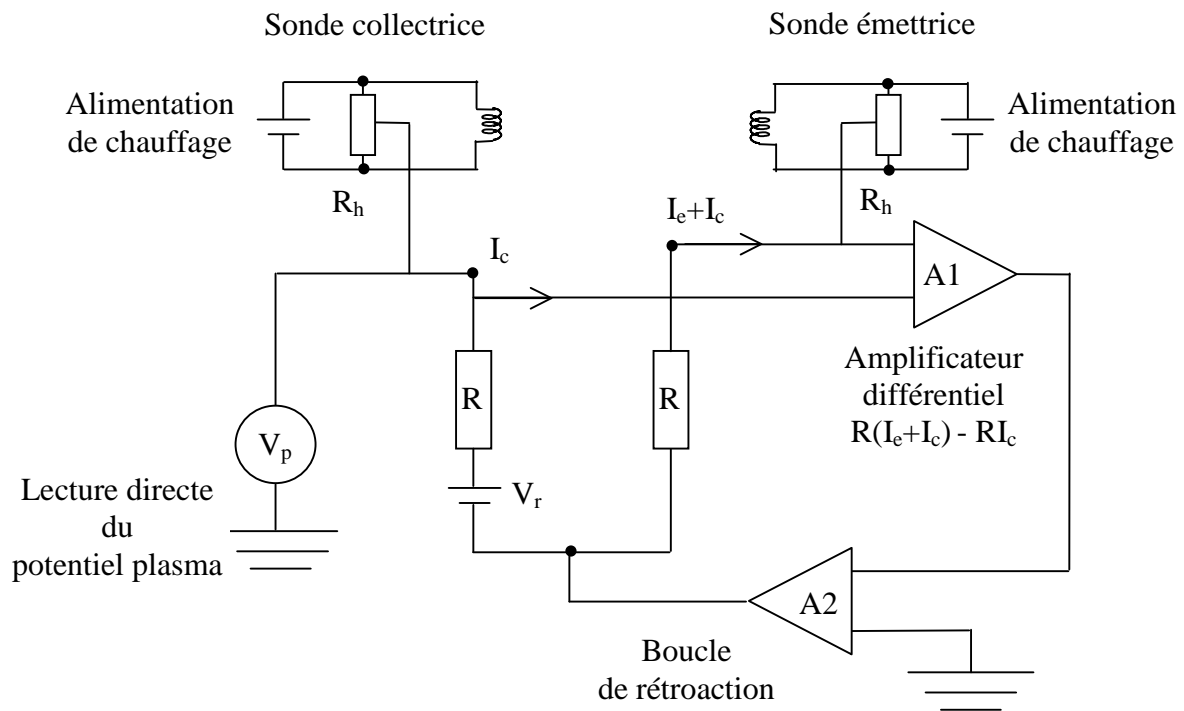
Sonde collectrice

Sonde émettrice

Alimentation de chauffage

Alimentation de chauffage

$R_h$

$R_h$

$I_e+I_c$

$I_c$

A1

Amplificateur différentiel $R(I_e+I_c) - RI_c$

R

R

$V_p$

$V_r$

Lecture directe du potentiel plasma

A2

Boucle de rétroaction